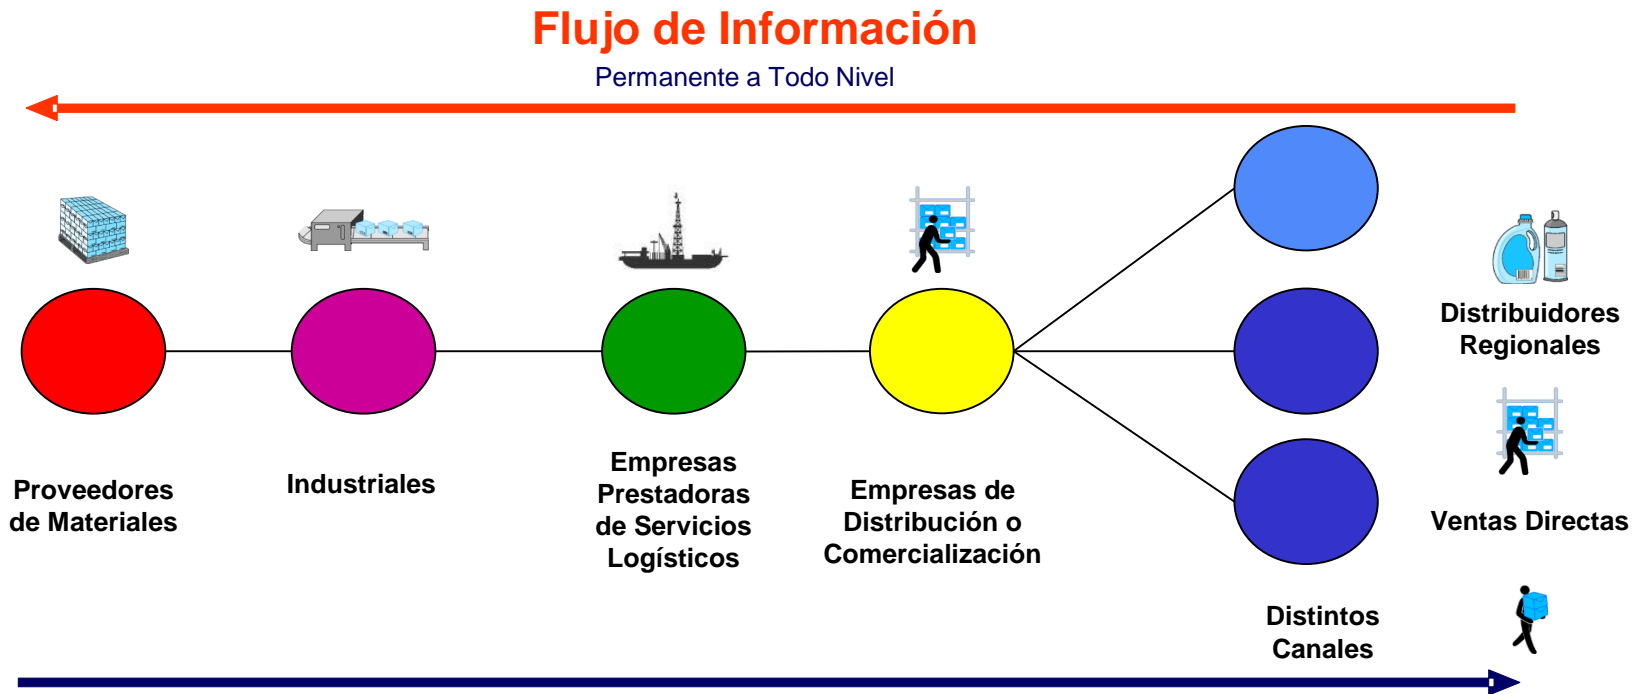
Flujo de Información

Permanente a Todo Nivel

Distribuidores Regionales

Ventas Directas

Proveedores de Materiales

Industriales

Empresas Prestadoras de Servicios Logísticos

Empresas de Distribución o Comercialización

Distintos Canales